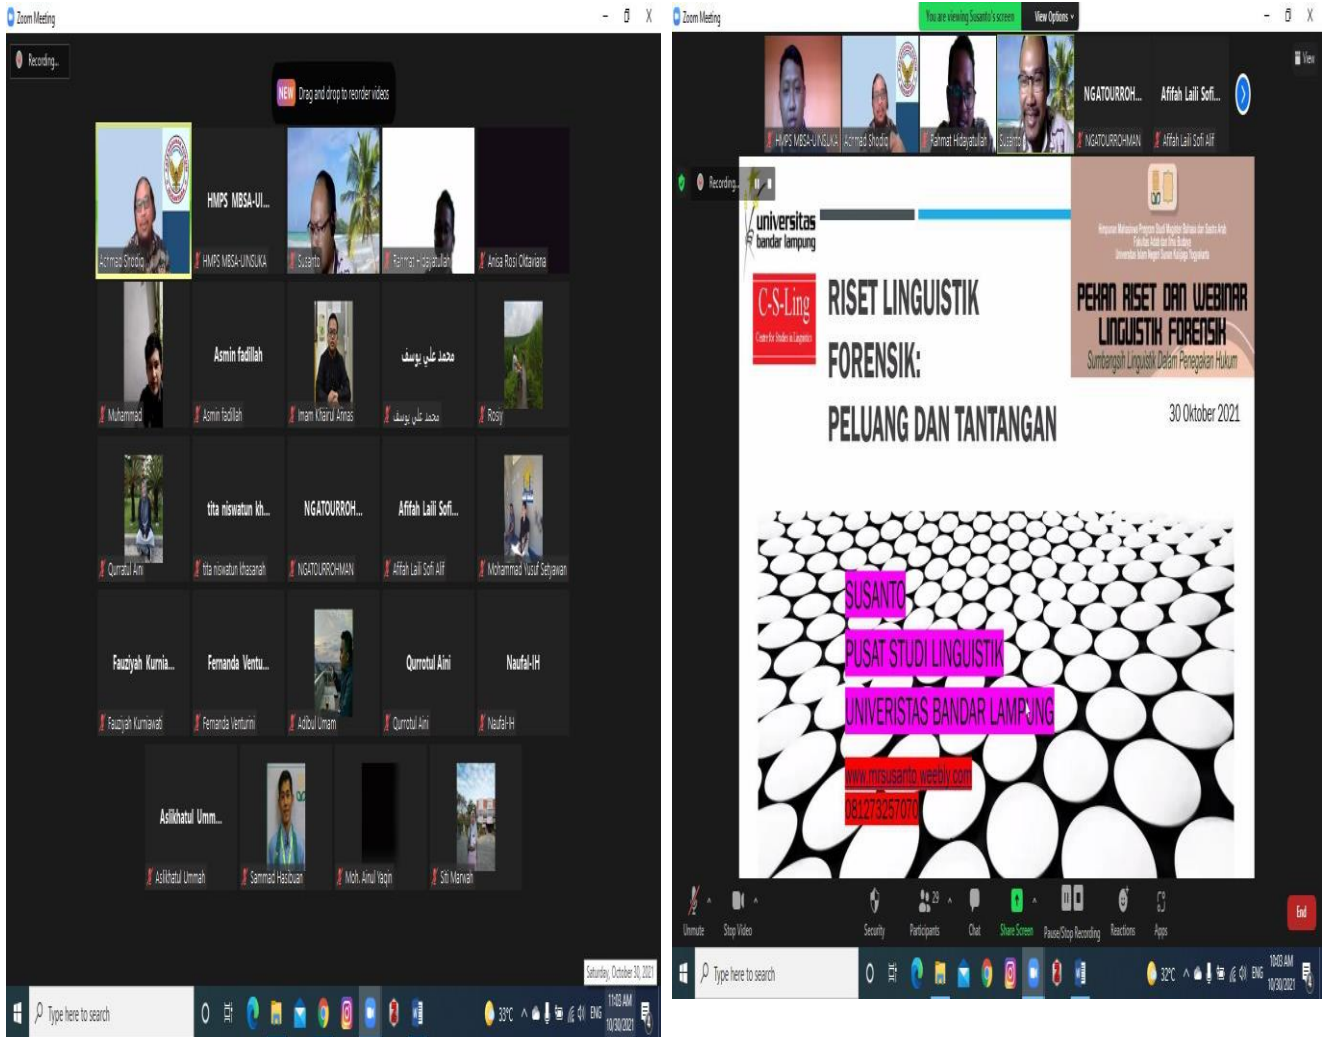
Zoom Meeting

Recording...

NEW Drag and drop to reorder videos

Achmad Shodiq
HMPS MBSA-UI...
HMPS MBSA-UINSUKA
Susanto
Fatmat Hidayatullah
Anisa Rosi Oktaviana

Muhammad
Asmin fadillah
Asmin fadillah
Imam Khairul Annas
محمد علي يوسف
محمد علي يوسف
Rosy

Qurratul Aini
tita niswatun kh...
tita niswatun khasanah
NGATOURROH...
NGATOURROHMAN
Affifah Laili Sofi...
Affifah Laili Sofi Alif
Mohammad Yusuf Setyawan

Fauziyah Kurnia...
Fauziyah Kurniawati
Fernanda Ventu...
Fernanda Venturini
Adibul Umam
Qurrotul Aini
Qurrotul Aini
Naufal-H
Naufal-H

Asilkhatul Umm...
Asilkhatul Ummah
Sammad Hasibuan
Moh. Ainul Yaqin
Siti Marwah

Saturday, October 30, 2021

Type here to search

33°C ENG 11:03 AM 10/30/2021

Zoom Meeting

You are viewing Susanto's screen View Options

HMPS MBSA-UINSUKA
Achmad Shodiq
Fatmat Hidayatullah
Susanto
NGATOURROH...
NGATOURROHMAN
Affifah Laili Sofi...
Affifah Laili Sofi Alif

View

Recording...

universitas bandar lampung

C-S-Ling
Centre for Studies in Linguistics

RISET LINGUISTIK FORENSIK:
PELUANG DAN TANTANGAN

PEKAN RISET DAN WEBINAR LINGUISTIK FORENSIK
Sumbangsih Linguistik Dalam Penegakan Hukum

30 Oktober 2021

SUSANTO
PUSAT STUDI LINGUISTIK
UNIVERISTAS BANDAR LAMPUNG

www.mrsusanto.weebly.com
081273257070

Unmute
Stop Video
Security
Participants 29
Chat
Share Screen
Pause/Stop Recording
Reactions
Apps
End

Type here to search

32°C ENG 10:03 AM 10/30/2021